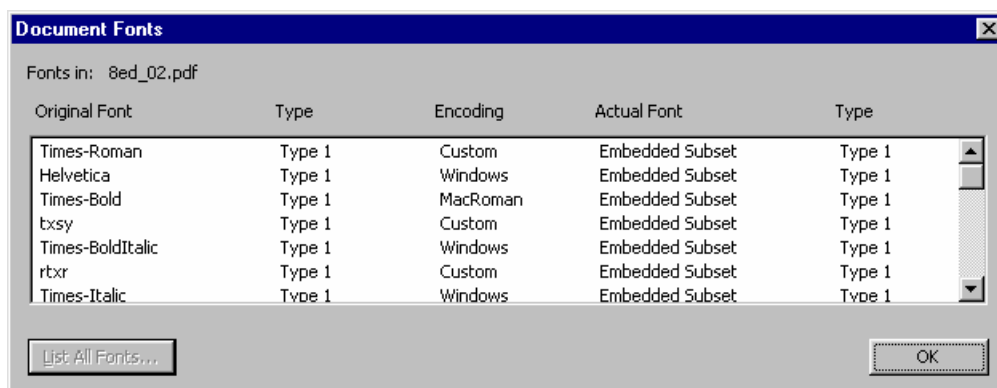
Document Fonts

Fonts in: 8ed_02.pdf

| Original Font | Type | Encoding | Actual Font | Type |
|---|---|---|---|---|
| Times-Roman | Type 1 | Custom | Embedded Subset | Type 1 |
| Helvetica | Type 1 | Windows | Embedded Subset | Type 1 |
| Times-Bold | Type 1 | MacRoman | Embedded Subset | Type 1 |
| txsy | Type 1 | Custom | Embedded Subset | Type 1 |
| Times-BoldItalic | Type 1 | Windows | Embedded Subset | Type 1 |
| rtxr | Type 1 | Custom | Embedded Subset | Type 1 |
| Times-Italic | Type 1 | Windows | Embedded Subset | Type 1 |

List All Fonts...

OK